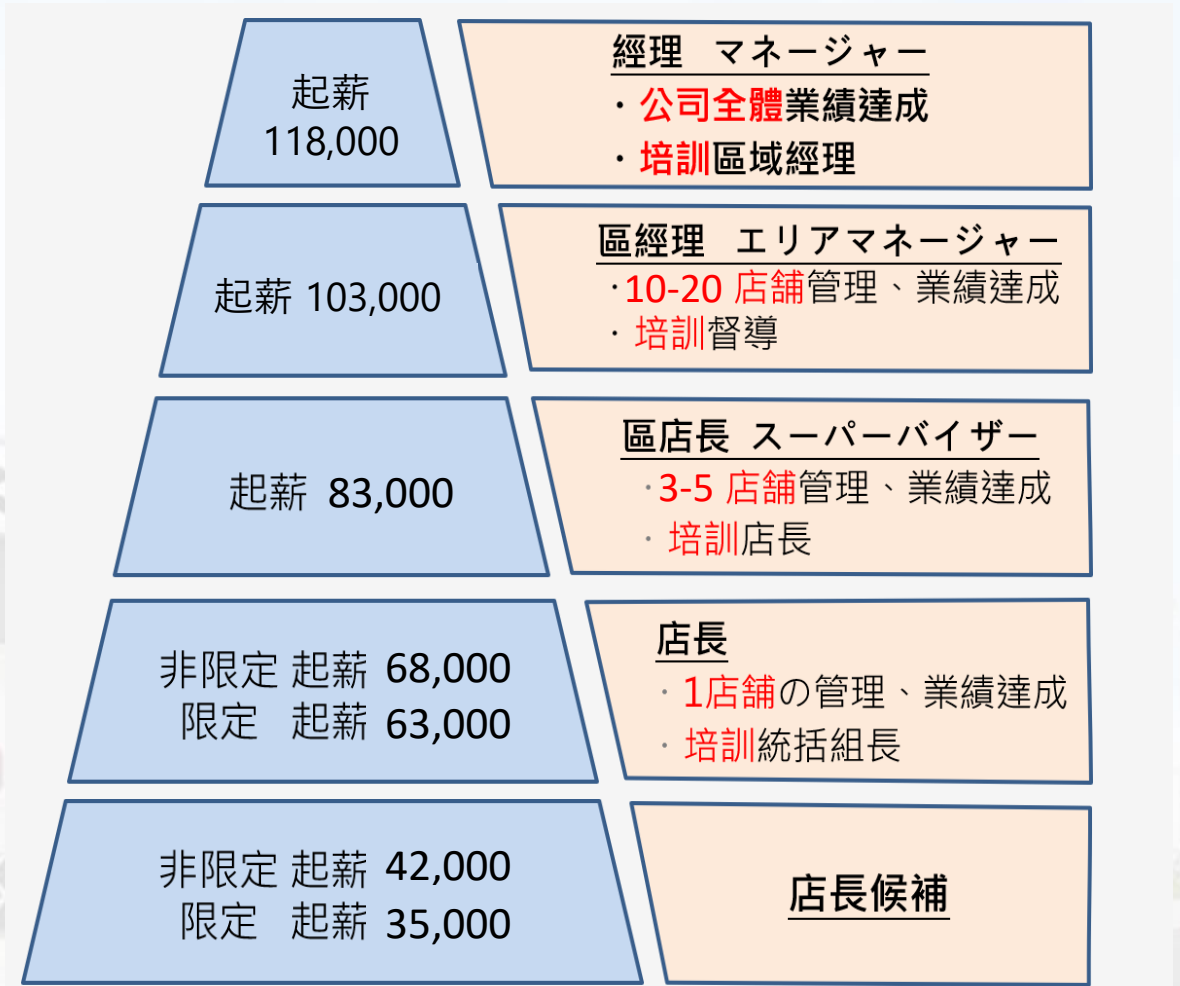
起薪
118,000

經理　マネージャー
・公司全體業績達成
・培訓區域經理

起薪 103,000

區經理　エリアマネージャー
・10-20 店舗管理、業績達成
・培訓督導

起薪 83,000

區店長 スーパーバイザー
・3-5 店舗管理、業績達成
・培訓店長

非限定 起薪 68,000
限定　起薪 63,000

店長
・1店舗の管理、業績達成
・培訓統括組長

非限定 起薪 42,000
限定　起薪 35,000

店長候補